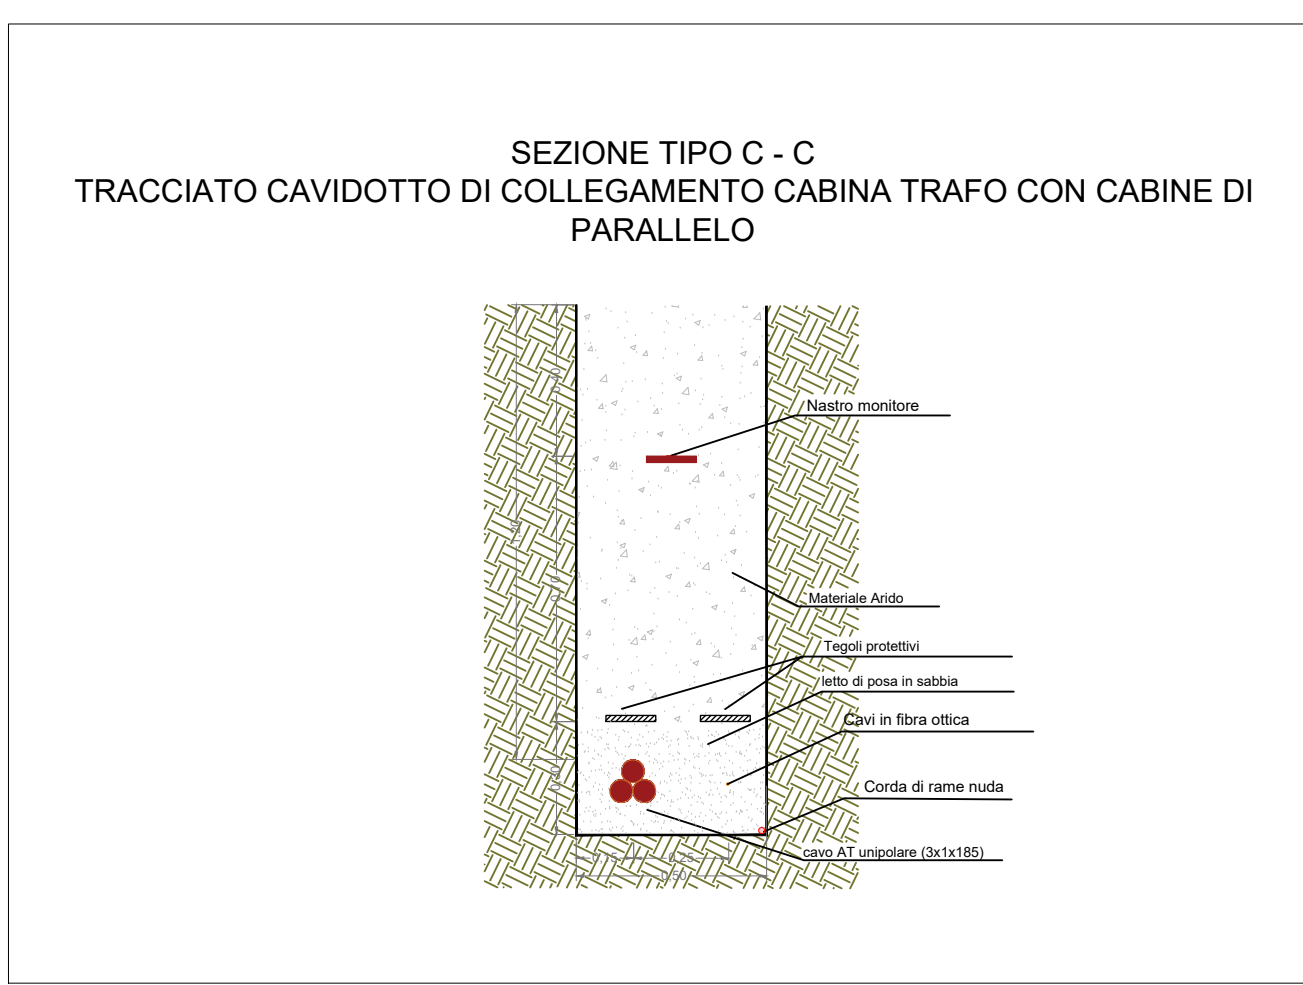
SEZIONE TIPO C - C
TRACCIATO CAVIDOTTO DI COLLEGAMENTO CABINA TRAFO CON CABINE DI PARALLELO

Nastro monitore

Materiale Arido

Tegoli protettivi

letto di posa in sabbia

Cavi in fibra ottica

Corda di rame nuda

cavo AT unipolare (3x1x185)

0.20

1.20

0.10

0.40

0.15

0.25

0.50